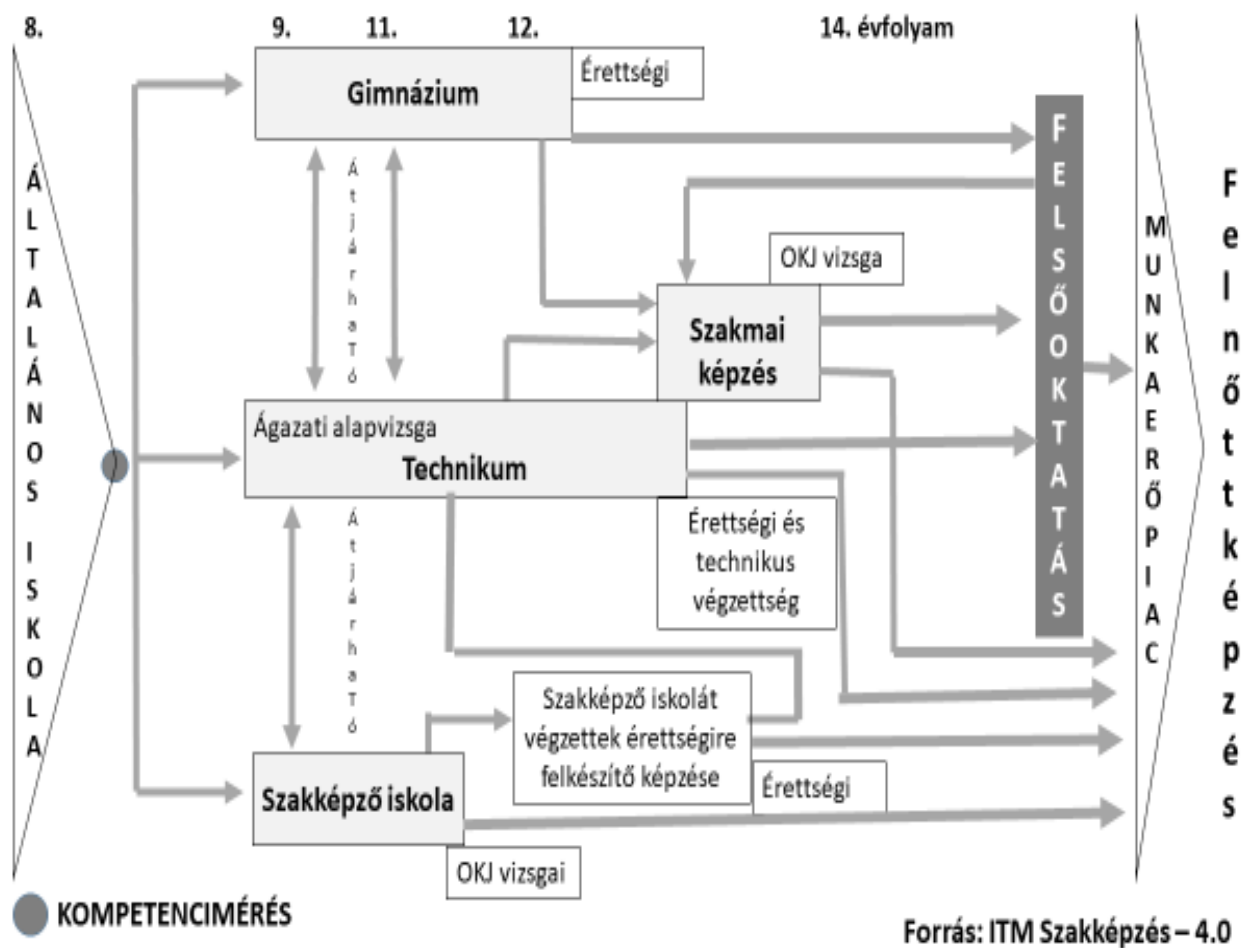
8.

9.

11.

12.

14. évfolyam

ÁLTALÁNOS ISKOLA

Gimnázium

Érettségi

ÁtjárhaTó

FELSŐOKTATÁS

MUNKAERŐPIAC

Felnőttképzés

OKJ vizsga

Szakmai képzés

Ágazati alapvizsga

Technikum

ÁtjárhaTó

Érettségi és technikus végzettség

Szakképző iskolát végzettek érettségire felkészítő képzése

Érettségi

Szakképző iskola

OKJ vizsgai

KOMPETENCIMÉRÉS

Forrás: ITM Szakképzés – 4.0